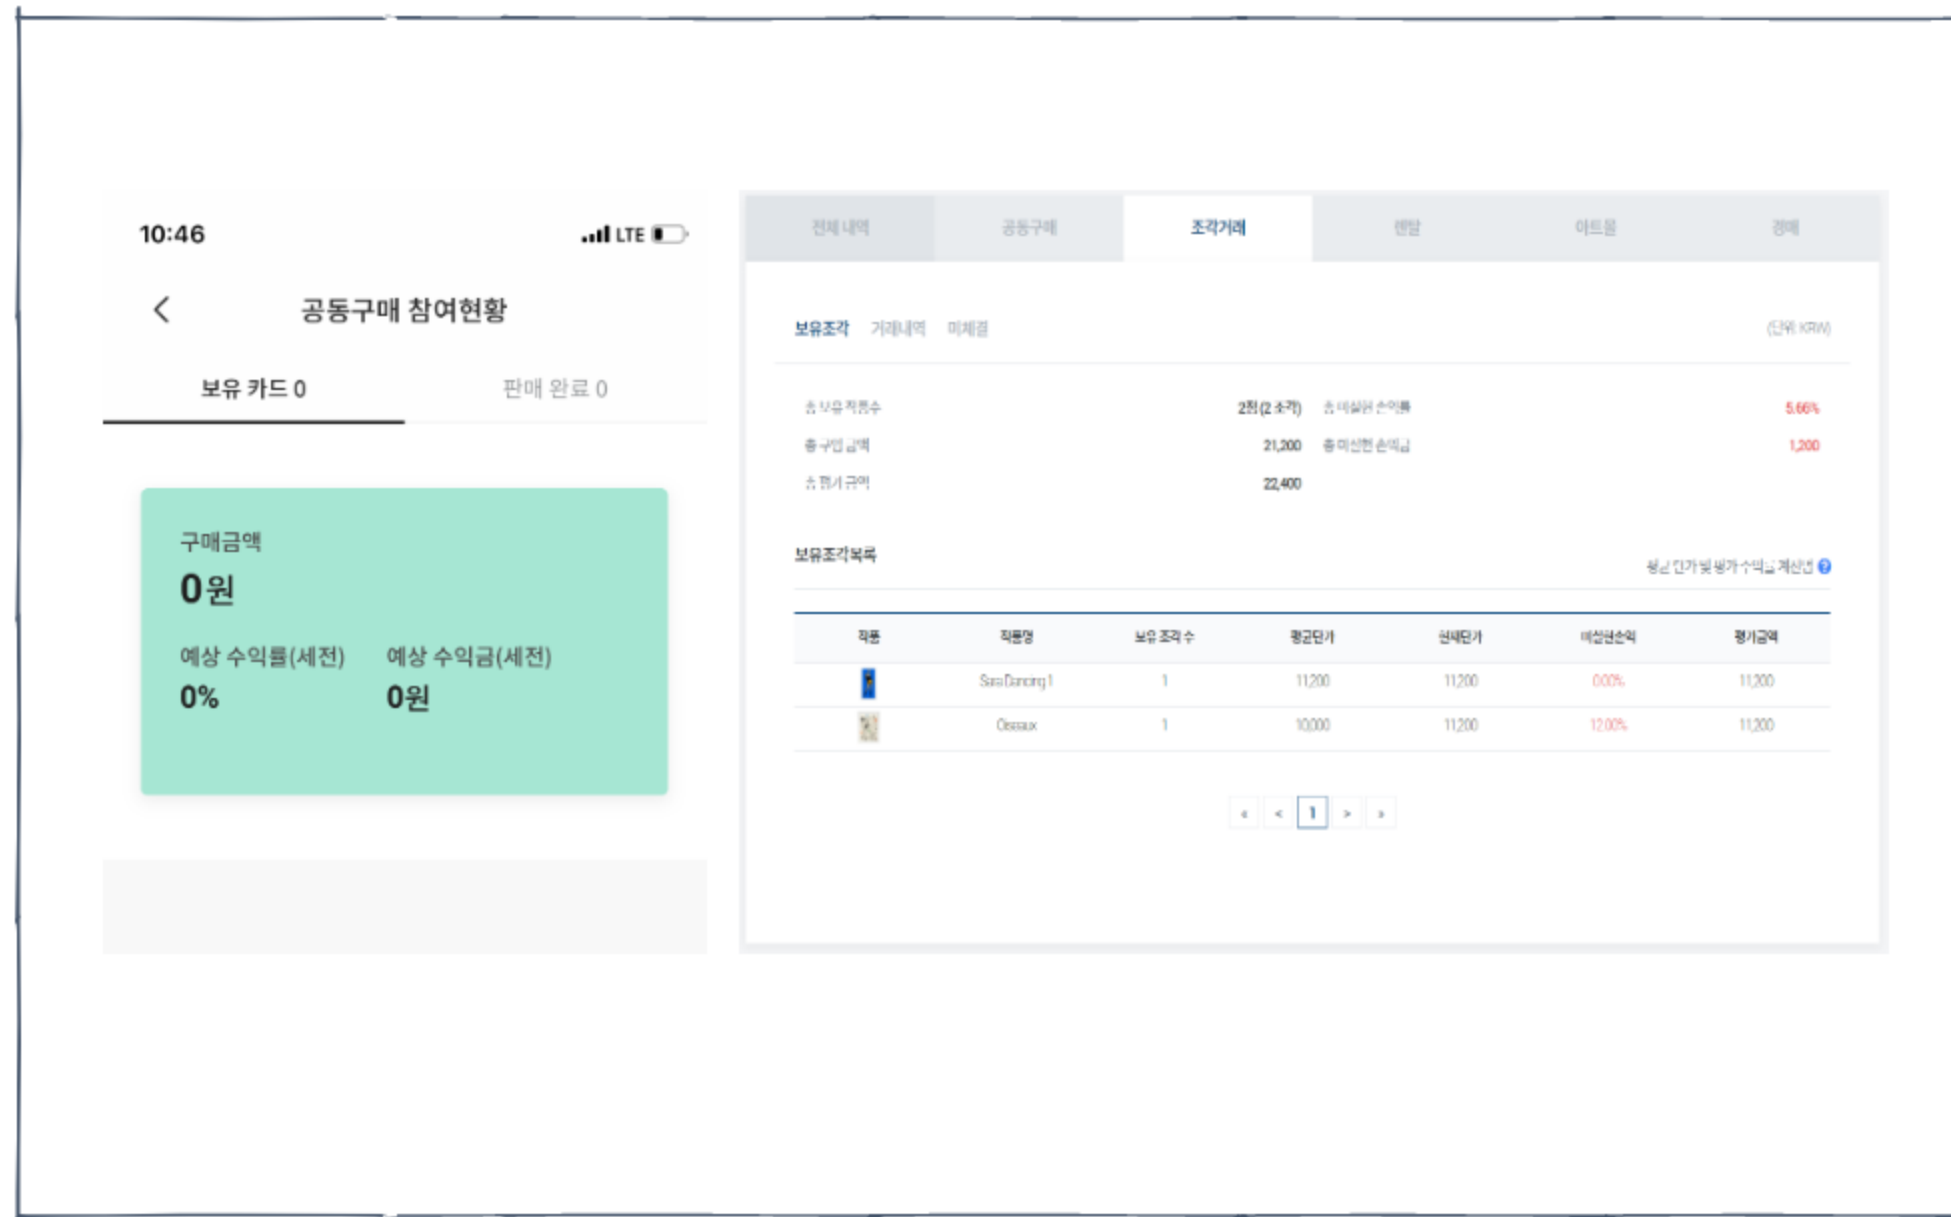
10:46

LTE

<

공동구매 참여현황

보유 카드 0

판매 완료 0

구매금액

0원

예상 수익률(세전)

0%

예상 수익금(세전)

0원

전체 내역 | 공동구매 | 조각거래 | 렌탈 | 아트몰 | 경매

보유조각 거래내역 미체결

(단위: KRW)

총 보유작품수 2점(2 조각) 총 미실현 손익률 5.66%

총 구입 금액 21,200 총 미실현 손익금 1,200

총 평가 금액 22,400

보유조각목록

평균 단가 및 평가 수익금 계산법

| 작품 | 작품명 | 보유 조각 수 | 평균단가 | 현재단가 | 미실현손익 | 평가금액 |
|---|---|---|---|---|---|---|
| | Sara Dancing 1 | 1 | 11,200 | 11,200 | 0.00% | 11,200 |
| | Oiseaux | 1 | 10,000 | 11,200 | 12.00% | 11,200 |

« < 1 > »